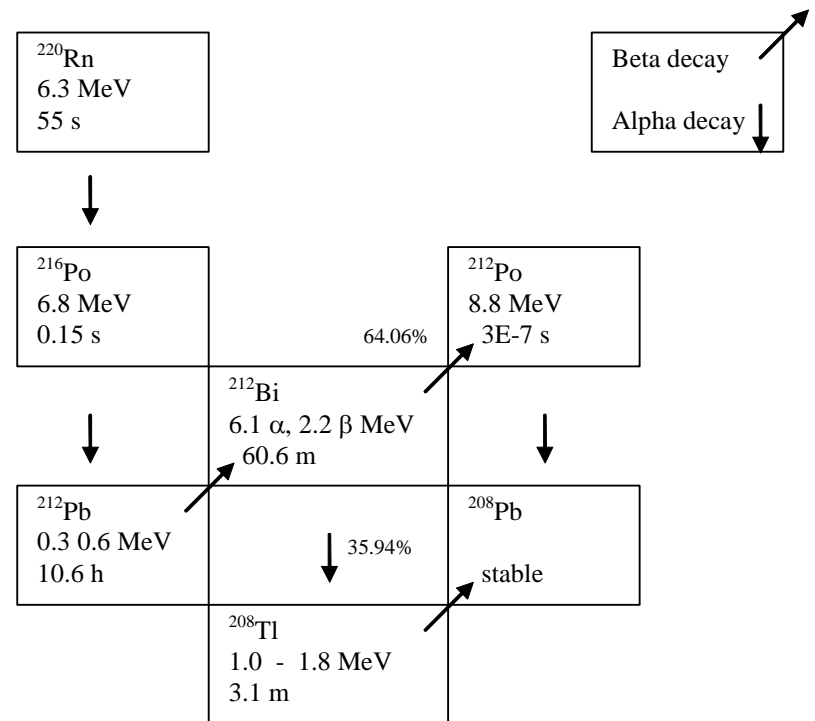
$^{220}$Rn
6.3 MeV
55 s

Beta decay

Alpha decay

$^{216}$Po
6.8 MeV
0.15 s

64.06%

$^{212}$Po
8.8 MeV
3E-7 s

$^{212}$Bi
6.1 α, 2.2 β MeV
60.6 m

$^{212}$Pb
0.3 0.6 MeV
10.6 h

35.94%

$^{208}$Pb

stable

$^{208}$Tl
1.0 - 1.8 MeV
3.1 m